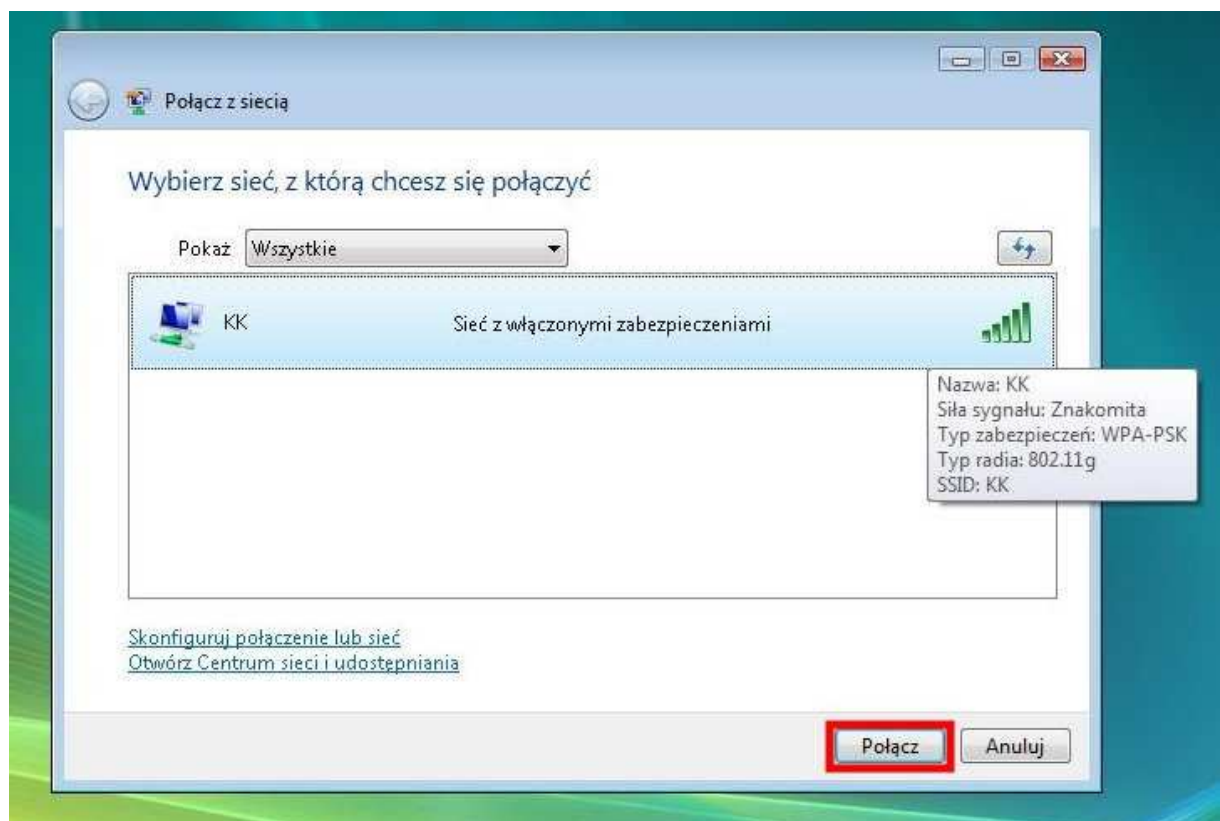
Połącz z siecią

Wybierz sieć, z którą chcesz się połączyć

Pokaż Wszystkie

KK Sieć z włączonymi zabezpieczeniami

Nazwa: KK
Siła sygnału: Znakomita
Typ zabezpieczeń: WPA-PSK
Typ radia: 802.11g
SSID: KK

Skonfiguruj połączenie lub sieć
Otwórz Centrum sieci i udostępniania

Połącz Anuluj